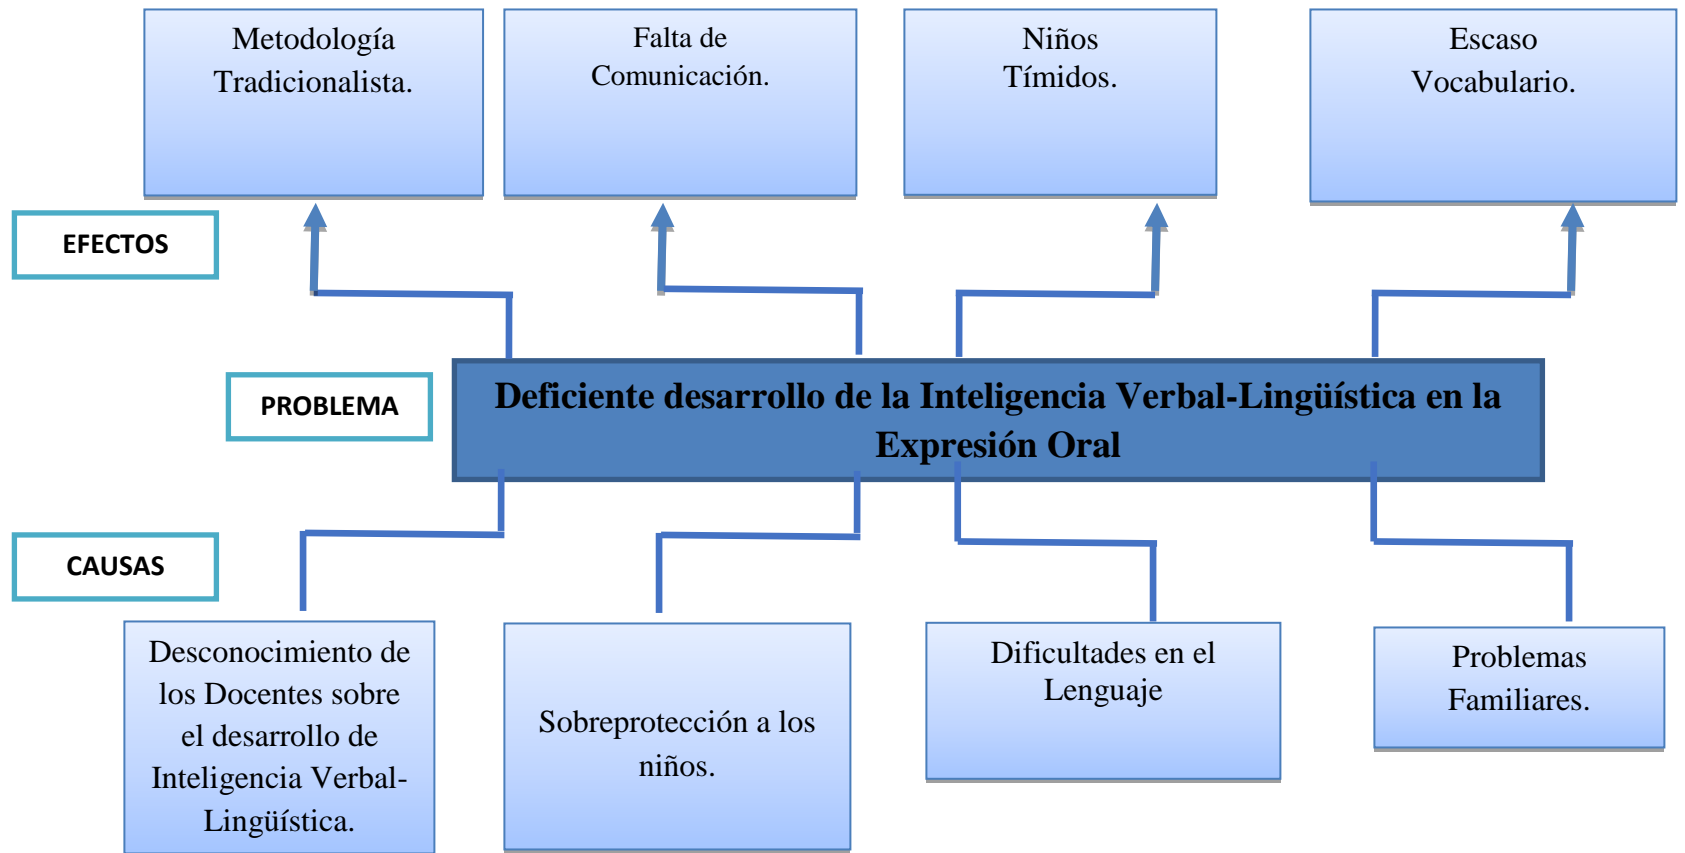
Metodología Tradicionalista.

Falta de Comunicación.

Niños Tímidos.

Escaso Vocabulario.

EFECTOS

PROBLEMA

Deficiente desarrollo de la Inteligencia Verbal-Lingüística en la Expresión Oral

CAUSAS

Desconocimiento de los Docentes sobre el desarrollo de Inteligencia Verbal-Lingüística.

Sobreprotección a los niños.

Dificultades en el Lenguaje

Problemas Familiares.